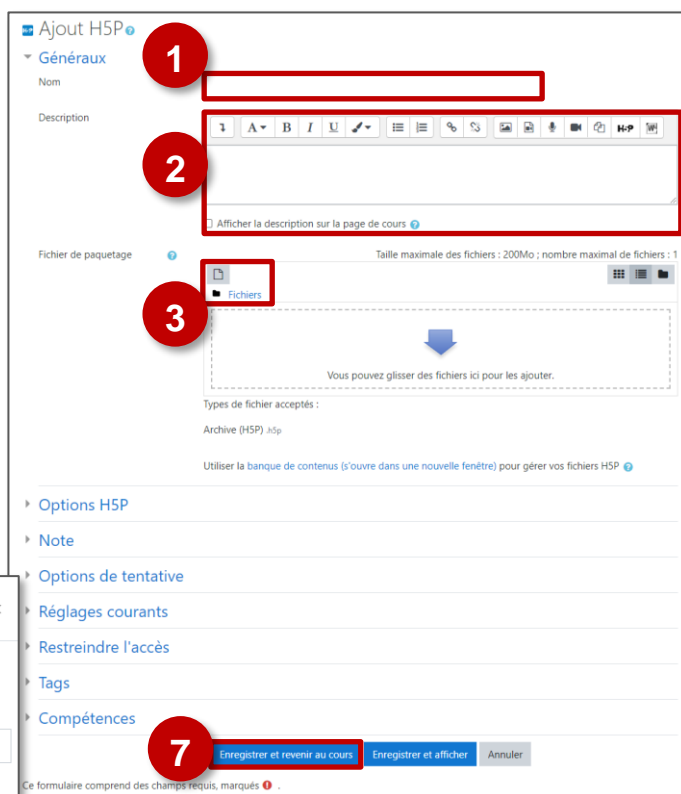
Ajout H5P

Généraux

1

Nom

Description

2

A B I U H-P

Afficher la description sur la page de cours

Fichier de paquetage

Taille maximale des fichiers : 200Mo ; nombre maximal de fichiers : 1

Fichiers

3

Vous pouvez glisser des fichiers ici pour les ajouter.

Types de fichier acceptés :

Archive (H5P) .h5p

Utiliser la banque de contenus (s'ouvre dans une nouvelle fenêtre) pour gérer vos fichiers H5P

Options H5P

Note

Options de tentative

Réglages courants

Restreindre l'accès

Tags

Compétences

7

Enregistrer et revenir au cours

Enregistrer et afficher

Annuler

Ce formulaire comprend des champs requis, marqués .